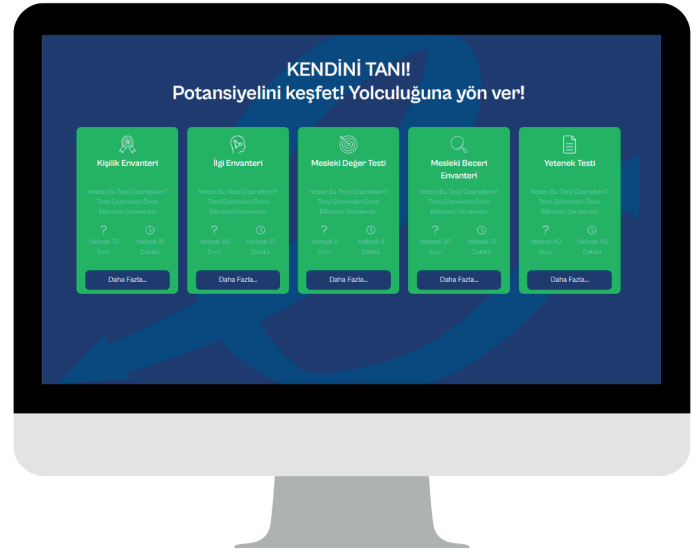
KENDİNİ TANI!
Potansiyelini keşfet! Yolculuğuna yön ver!

Kişilik Envanteri

Neden Bu Testi Çözmeliyim? Testi Çözmeden Önce Bilinmesi Gerekenler

Yaklaşık 75 Soru

Yaklaşık 15 Dakika

Daha Fazla...

İlgi Envanteri

Neden Bu Testi Çözmeliyim? Testi Çözmeden Önce Bilinmesi Gerekenler

Yaklaşık 30 Soru

Yaklaşık 10 Dakika

Daha Fazla...

Mesleki Değer Testi

Neden Bu Testi Çözmeliyim? Testi Çözmeden Önce Bilinmesi Gerekenler

Yaklaşık 5 Soru

Yaklaşık 5 Dakika

Daha Fazla...

Mesleki Beceri Envanteri

Neden Bu Testi Çözmeliyim? Testi Çözmeden Önce Bilinmesi Gerekenler

Yaklaşık 30 Soru

Yaklaşık 10 Dakika

Daha Fazla...

Yetenek Testi

Neden Bu Testi Çözmeliyim? Testi Çözmeden Önce Bilinmesi Gerekenler

Yaklaşık 40 Soru

Yaklaşık 45 Dakika

Daha Fazla...